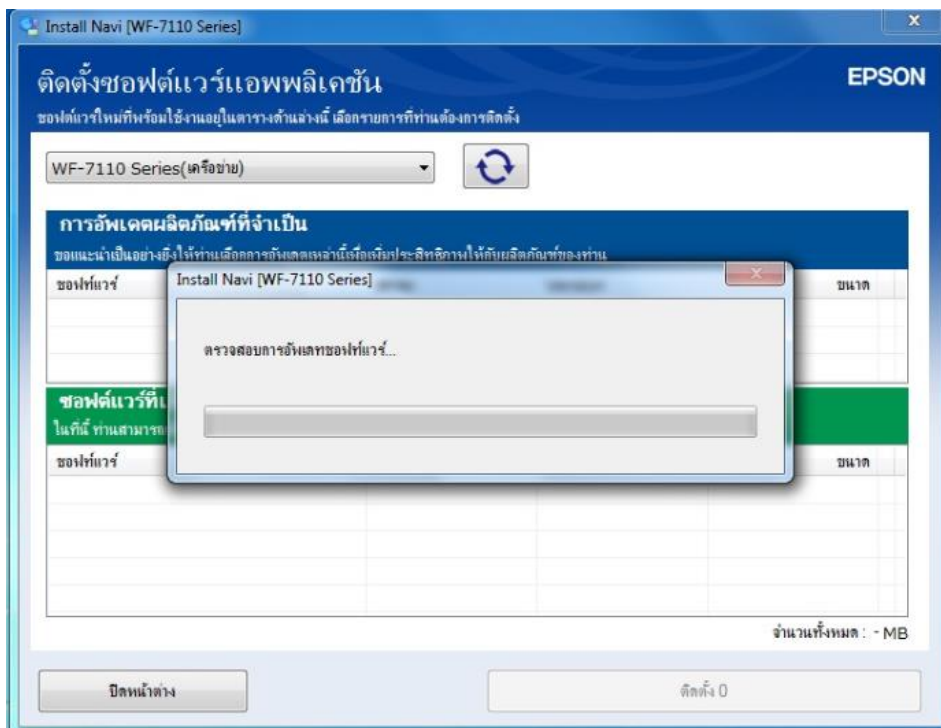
Install Navi [WF-7110 Series]

ติดตั้งซอฟต์แวร์แอพพลิเคชัน

EPSON

ซอฟต์แวร์ใหม่ที่พร้อมใช้งานอยู่ในตารางด้านล่างนี้ เลือกรายการที่ท่านต้องการติดตั้ง

WF-7110 Series(เครือข่าย)

การอัพเดตผลิตภัณฑ์ที่จำเป็น

ขอแนะนำเป็นอย่างยิ่งให้ท่านเลือกการอัพเดตเหล่านี้เพื่อเพิ่มประสิทธิภาพให้กับผลิตภัณฑ์ของท่าน

ซอฟต์แวร์

ขนาด

Install Navi [WF-7110 Series]

ตรวจสอบการอัพเดทซอฟท์แวร์...

ซอฟต์แวร์ที่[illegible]

ในที่นี้ ท่านสามารถ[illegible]

ซอฟต์แวร์

ขนาด

จำนวนทั้งหมด : - MB

ปิดหน้าต่าง

ติดตั้ง 0